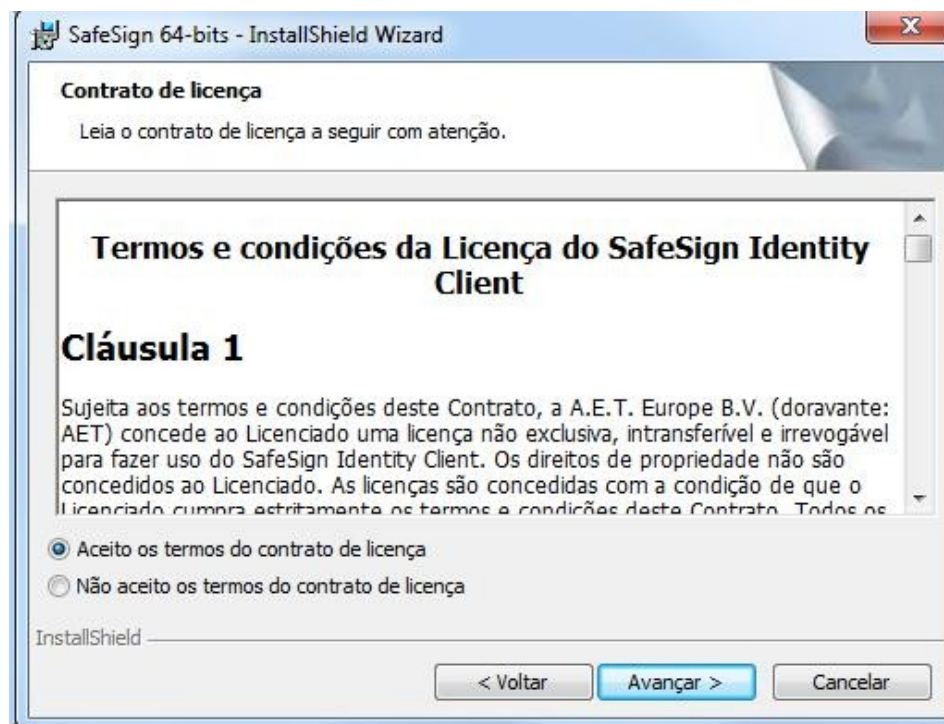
SafeSign 64-bits - InstallShield Wizard

Contrato de licença

Leia o contrato de licença a seguir com atenção.

Termos e condições da Licença do SafeSign Identity Client

Cláusula 1

Sujeita aos termos e condições deste Contrato, a A.E.T. Europe B.V. (doravante: AET) concede ao Licenciado uma licença não exclusiva, intransferível e irrevogável para fazer uso do SafeSign Identity Client. Os direitos de propriedade não são concedidos ao Licenciado. As licenças são concedidas com a condição de que o Licenciado cumpra estritamente os termos e condições deste Contrato. Todos os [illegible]

Aceito os termos do contrato de licença

Não aceito os termos do contrato de licença

InstallShield

< Voltar

Avançar >

Cancelar